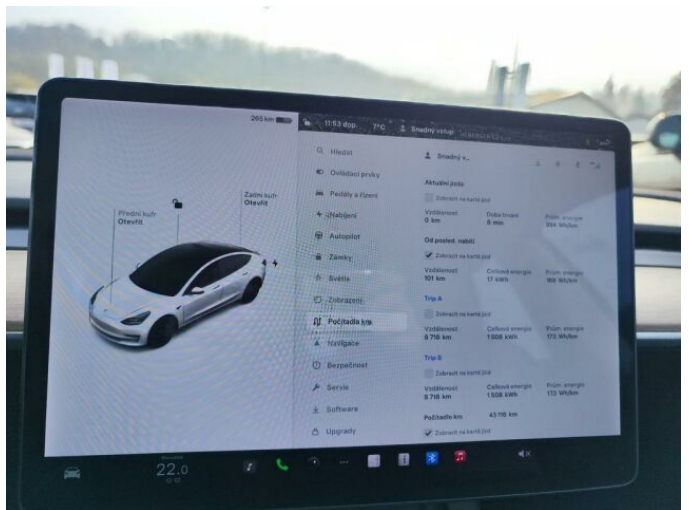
265 km

11:53 dop.
7°C
Snadný vstup

Přední kufr
Otevřít

Zadní kufr
Otevřít

Hledat
Ovládací prvky
Pedály a řízení
Nabíjení
Autopilot
Zámky
Světla
Zobrazení
Počítadla km
Navigace
Bezpečnost
Servis
Software
Upgrady

Snadný v...

Aktuální jízda
Zobrazit na kartě jízd
Vzdálenost
0 km
Doba trvání
0 min
Prům. energie
884 Wh/km

Od posled. nabití
Zobrazit na kartě jízd
Vzdálenost
101 km
Celková energie
17 kWh
Prům. energie
166 Wh/km

Trip A
Zobrazit na kartě jízd
Vzdálenost
8 718 km
Celková energie
1 508 kWh
Prům. energie
173 Wh/km

Trip B
Zobrazit na kartě jízd
Vzdálenost
8 718 km
Celková energie
1 508 kWh
Prům. energie
173 Wh/km

Počítadlo km
43 116 km
Zobrazit na kartě jízd

22.0